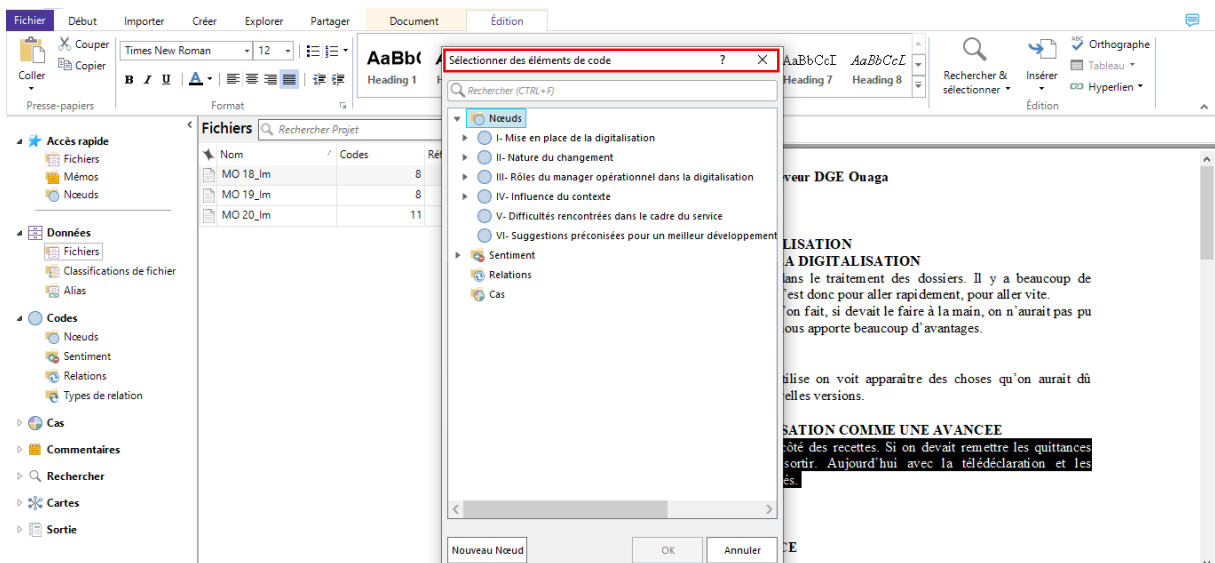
Fichier Début Importer Créer Explorer Partager Document Édition

Coller Couper Copier Presse-papiers
Times New Roman 12
B I U A
Format
AaBb( Heading 1
AaBbCcI Heading 7
AaBbCcL Heading 8
Rechercher & sélectionner
Insérer
Orthographe
Tableau
Hyperlien
Édition

Accès rapide
Fichiers
Mémos
Nœuds
Données
Fichiers
Classifications de fichier
Alias
Codes
Nœuds
Sentiment
Relations
Types de relation
Cas
Commentaires
Rechercher
Cartes
Sortie

Fichiers Rechercher Projet

| Nom | Codes | Ré |
|---|---|---|
| MO 18_Im | 8 | |
| MO 19_Im | 8 | |
| MO 20_Im | 11 | |

Sélectionner des éléments de code ? ✕
Rechercher (CTRL+F)
Nœuds
I- Mise en place de la digitalisation
II- Nature du changement
III- Rôles du manager opérationnel dans la digitalisation
IV- Influence du contexte
V- Difficultés rencontrées dans le cadre du service
VI- Suggestions préconisées pour un meilleur développement
Sentiment
Relations
Cas
Nouveau Nœud OK Annuler

veur DGE Ouaga

LISATION
A DIGITALISATION
lans le traitement des dossiers. Il y a beaucoup de
'est donc pour aller rapidement, pour aller vite.
'on fait, si devait le faire à la main, on n'aurait pas pu
ous apporte beaucoup d'avantages.

tilise on voit apparaître des choses qu'on aurait dû
elles versions.

SATION COMME UNE AVANCEE
côté des recettes. Si on devait remettre les quittances
sortir. Aujourd'hui avec la télédéclaration et les
és.

CE